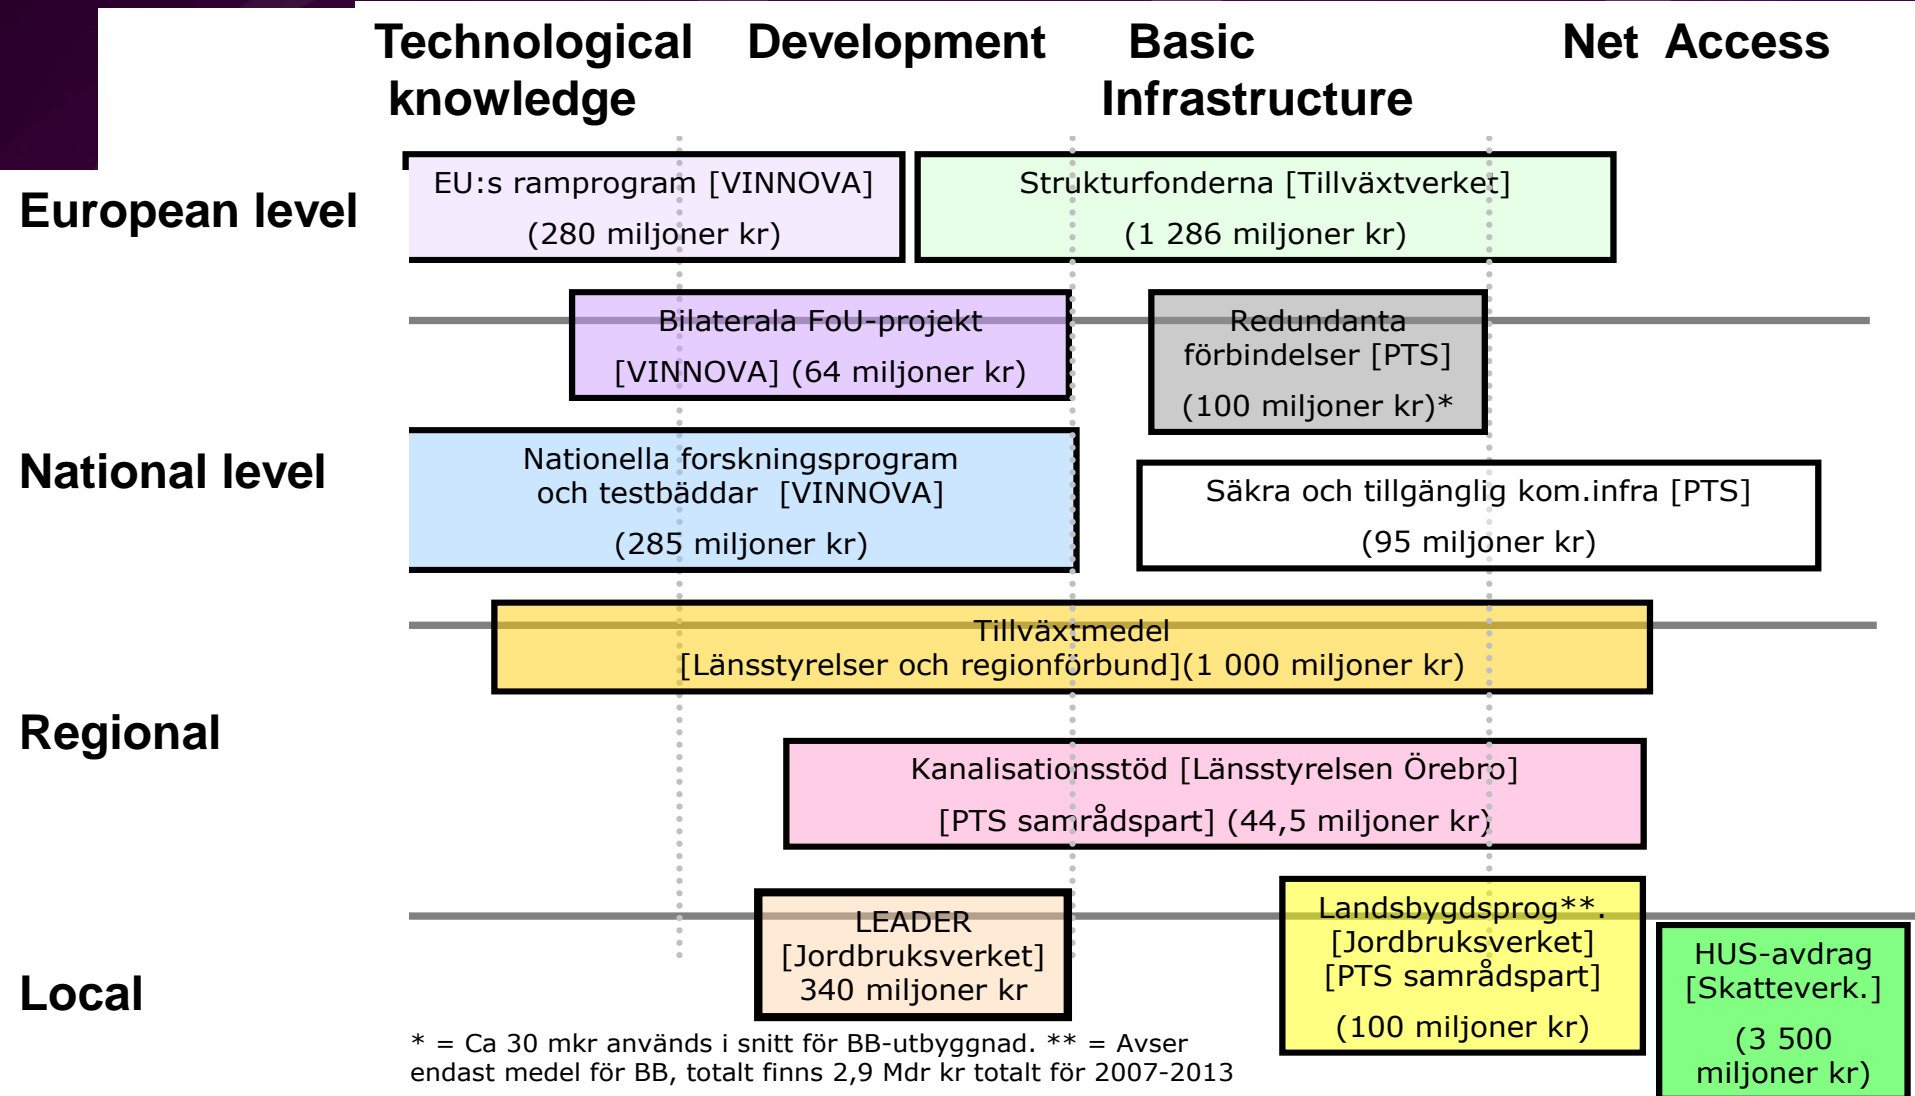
Technological knowledge

Development

Basic Infrastructure

Net Access

European level

EU:s ramprogram [VINNOVA]
(280 miljoner kr)

Strukturfonderna [Tillväxtverket]
(1 286 miljoner kr)

Bilaterala FoU-projekt
[VINNOVA] (64 miljoner kr)

Redundanta förbindelser [PTS]
(100 miljoner kr)*

National level

Nationella forskningsprogram och testbäddar [VINNOVA]
(285 miljoner kr)

Säkra och tillgänglig kom.infra [PTS]
(95 miljoner kr)

Tillväxtmedel
[Länsstyrelser och regionförbund](1 000 miljoner kr)

Regional

Kanalisationsstöd [Länsstyrelsen Örebro]
[PTS samrådspart] (44,5 miljoner kr)

LEADER
[Jordbruksverket]
340 miljoner kr

Landsbygdsprog**.
[Jordbruksverket]
[PTS samrådspart]
(100 miljoner kr)

HUS-avdrag
[Skatteverk.]
(3 500 miljoner kr)

Local

* = Ca 30 mkr används i snitt för BB-utbyggnad. ** = Avser endast medel för BB, totalt finns 2,9 Mdr kr totalt för 2007-2013